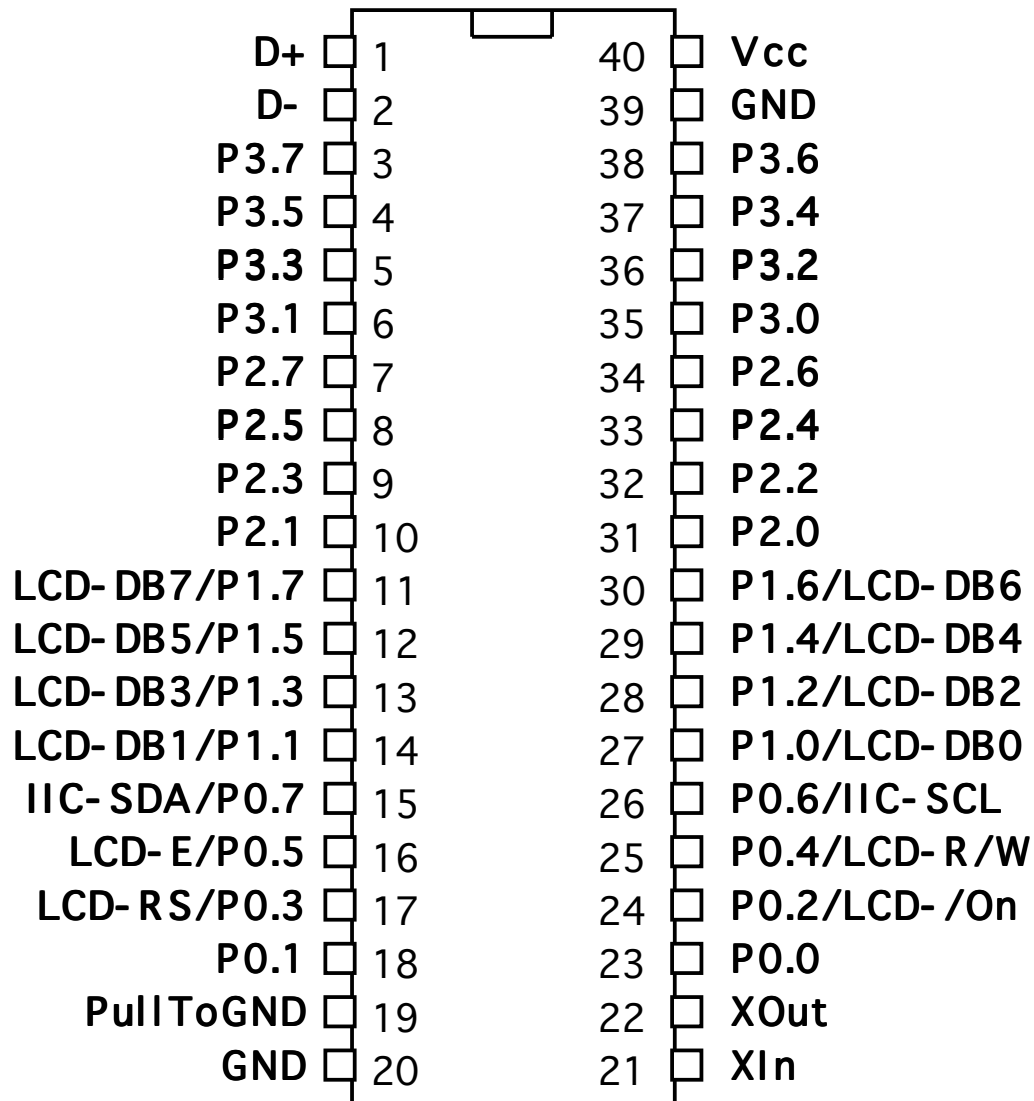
D+ 1
D- 2
P3.7 3
P3.5 4
P3.3 5
P3.1 6
P2.7 7
P2.5 8
P2.3 9
P2.1 10
LCD-DB7/P1.7 11
LCD-DB5/P1.5 12
LCD-DB3/P1.3 13
LCD-DB1/P1.1 14
IIC-SDA/P0.7 15
LCD-E/P0.5 16
LCD-RS/P0.3 17
P0.1 18
PullToGND 19
GND 20

40 Vcc
39 GND
38 P3.6
37 P3.4
36 P3.2
35 P3.0
34 P2.6
33 P2.4
32 P2.2
31 P2.0
30 P1.6/LCD-DB6
29 P1.4/LCD-DB4
28 P1.2/LCD-DB2
27 P1.0/LCD-DB0
26 P0.6/IIC-SCL
25 P0.4/LCD-R/W
24 P0.2/LCD-/On
23 P0.0
22 XOut
21 XIn